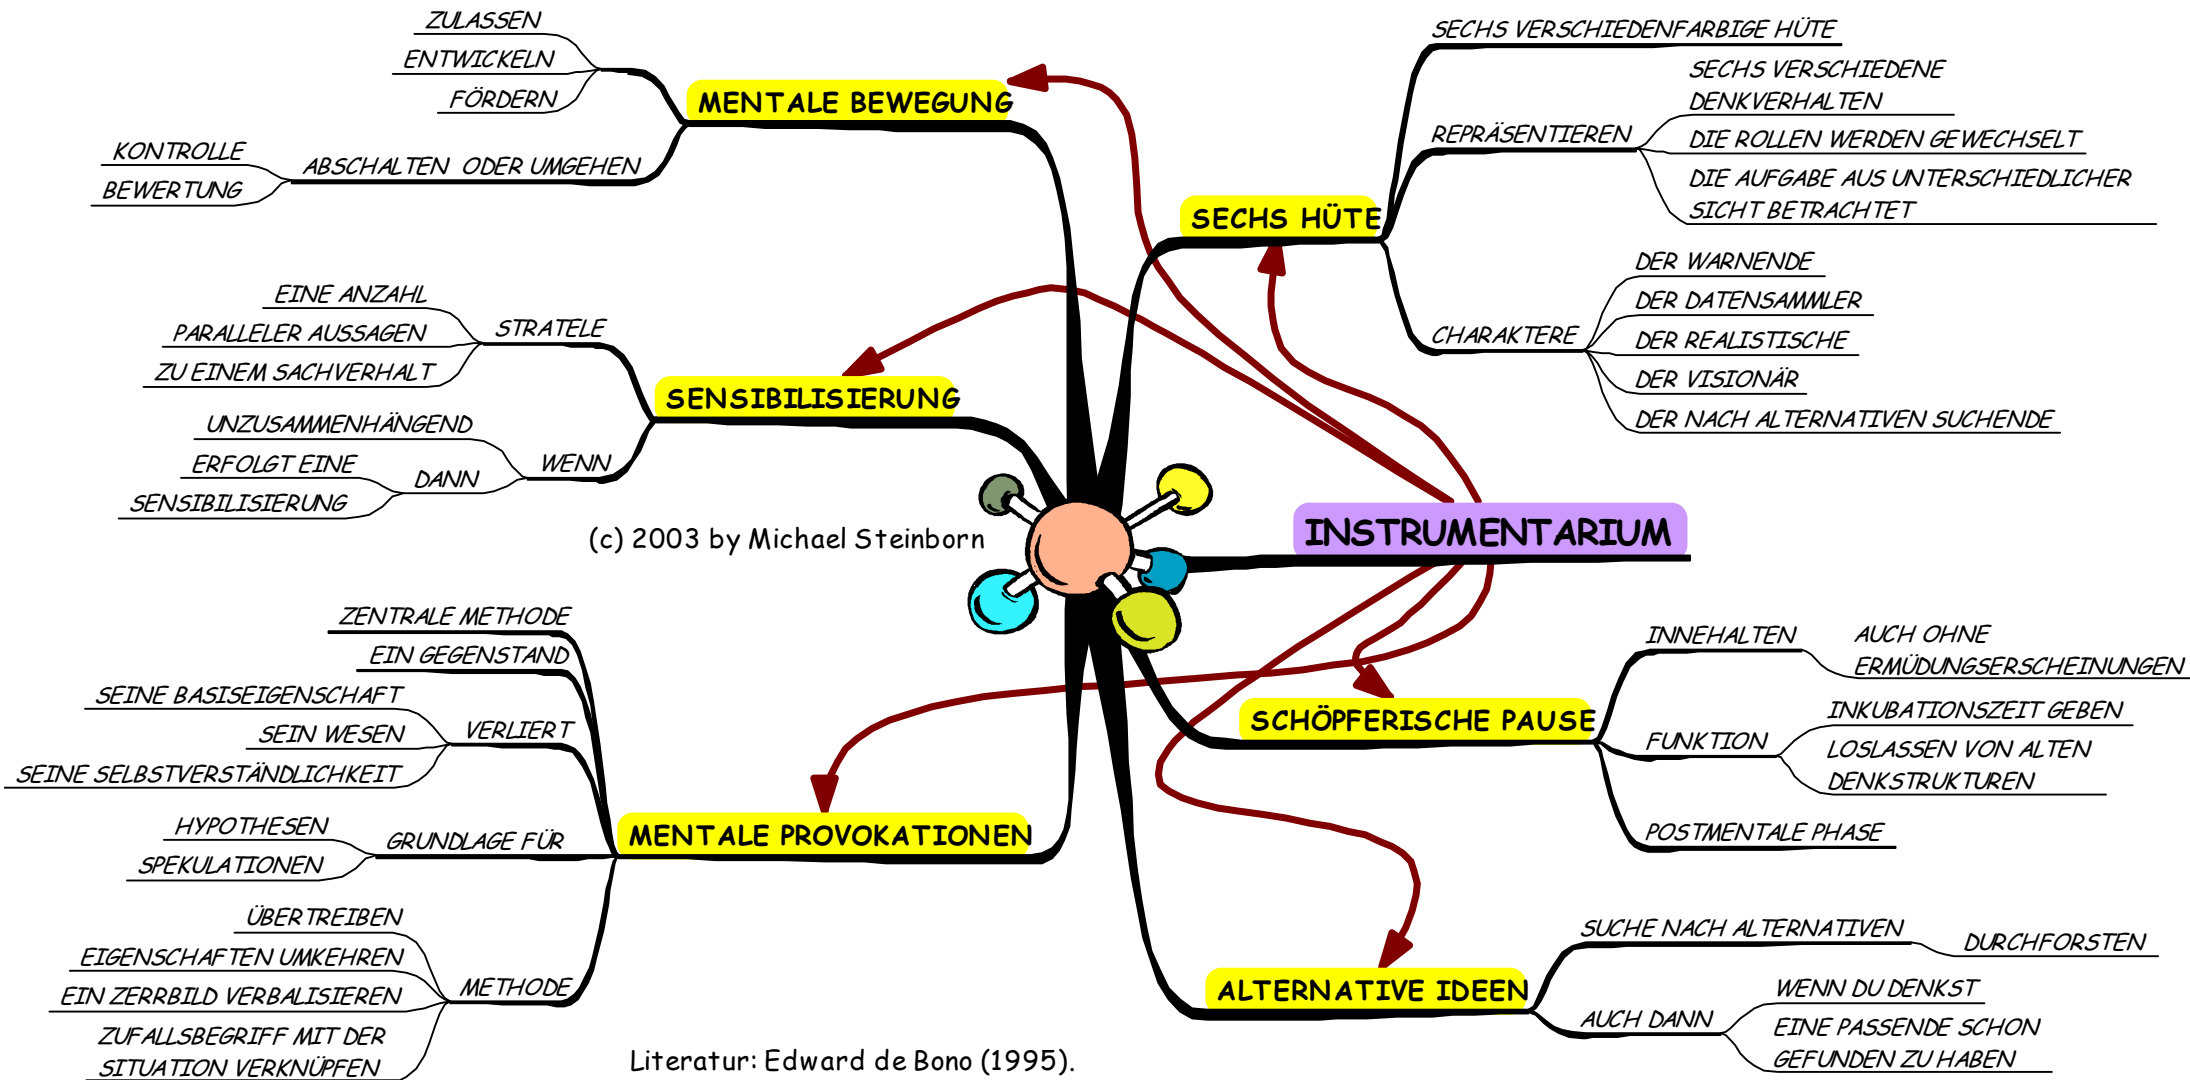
ZULASSEN
ENTWICKELN
FÖRDERN
MENTALE BEWEGUNG
KONTROLLE
BEWERTUNG
ABSCHALTEN ODER UMGEHEN

SECHS VERSCHIEDENFARBIGE HÜTE
SECHS VERSCHIEDENE DENKVERHALTEN
REPRÄSENTIEREN
DIE ROLLEN WERDEN GEWECHSELT
DIE AUFGABE AUS UNTERSCHIEDLICHER SICHT BETRACHTET
SECHS HÜTE
DER WARNENDE
DER DATENSAMMLER
CHARAKTERE
DER REALISTISCHE
DER VISIONÄR
DER NACH ALTERNATIVEN SUCHENDE

EINE ANZAHL
PARALLELER AUSSAGEN
STRATELE
ZU EINEM SACHVERHALT
SENSIBILISIERUNG
UNZUSAMMENHÄNGEND
ERFOLGT EINE
DANN
WENN
SENSIBILISIERUNG

(c) 2003 by Michael Steinborn

INSTRUMENTARIUM

ZENTRALE METHODE
EIN GEGENSTAND
SEINE BASISEIGENSCHAFT
SEIN WESEN
VERLIERT
SEINE SELBSTVERSTÄNDLICHKEIT
HYPOTHESEN
GRUNDLAGE FÜR
SPEKULATIONEN
MENTALE PROVOKATIONEN
ÜBERTREIBEN
EIGENSCHAFTEN UMKEHREN
EIN ZERRBILD VERBALISIEREN
METHODE
ZUFALLSBEGRIFF MIT DER SITUATION VERKNÜPFEN

INNEHALTEN
AUCH OHNE ERMÜDUNGSERSCHEINUNGEN
INKUBATIONSZEIT GEBEN
SCHÖPFERISCHE PAUSE
FUNKTION
LOSLASSEN VON ALTEN DENKSTRUKTUREN
POSTMENTALE PHASE

SUCHE NACH ALTERNATIVEN
DURCHFORSTEN
ALTERNATIVE IDEEN
WENN DU DENKST
AUCH DANN
EINE PASSENDE SCHON GEFUNDEN ZU HABEN

Literatur: Edward de Bono (1995).